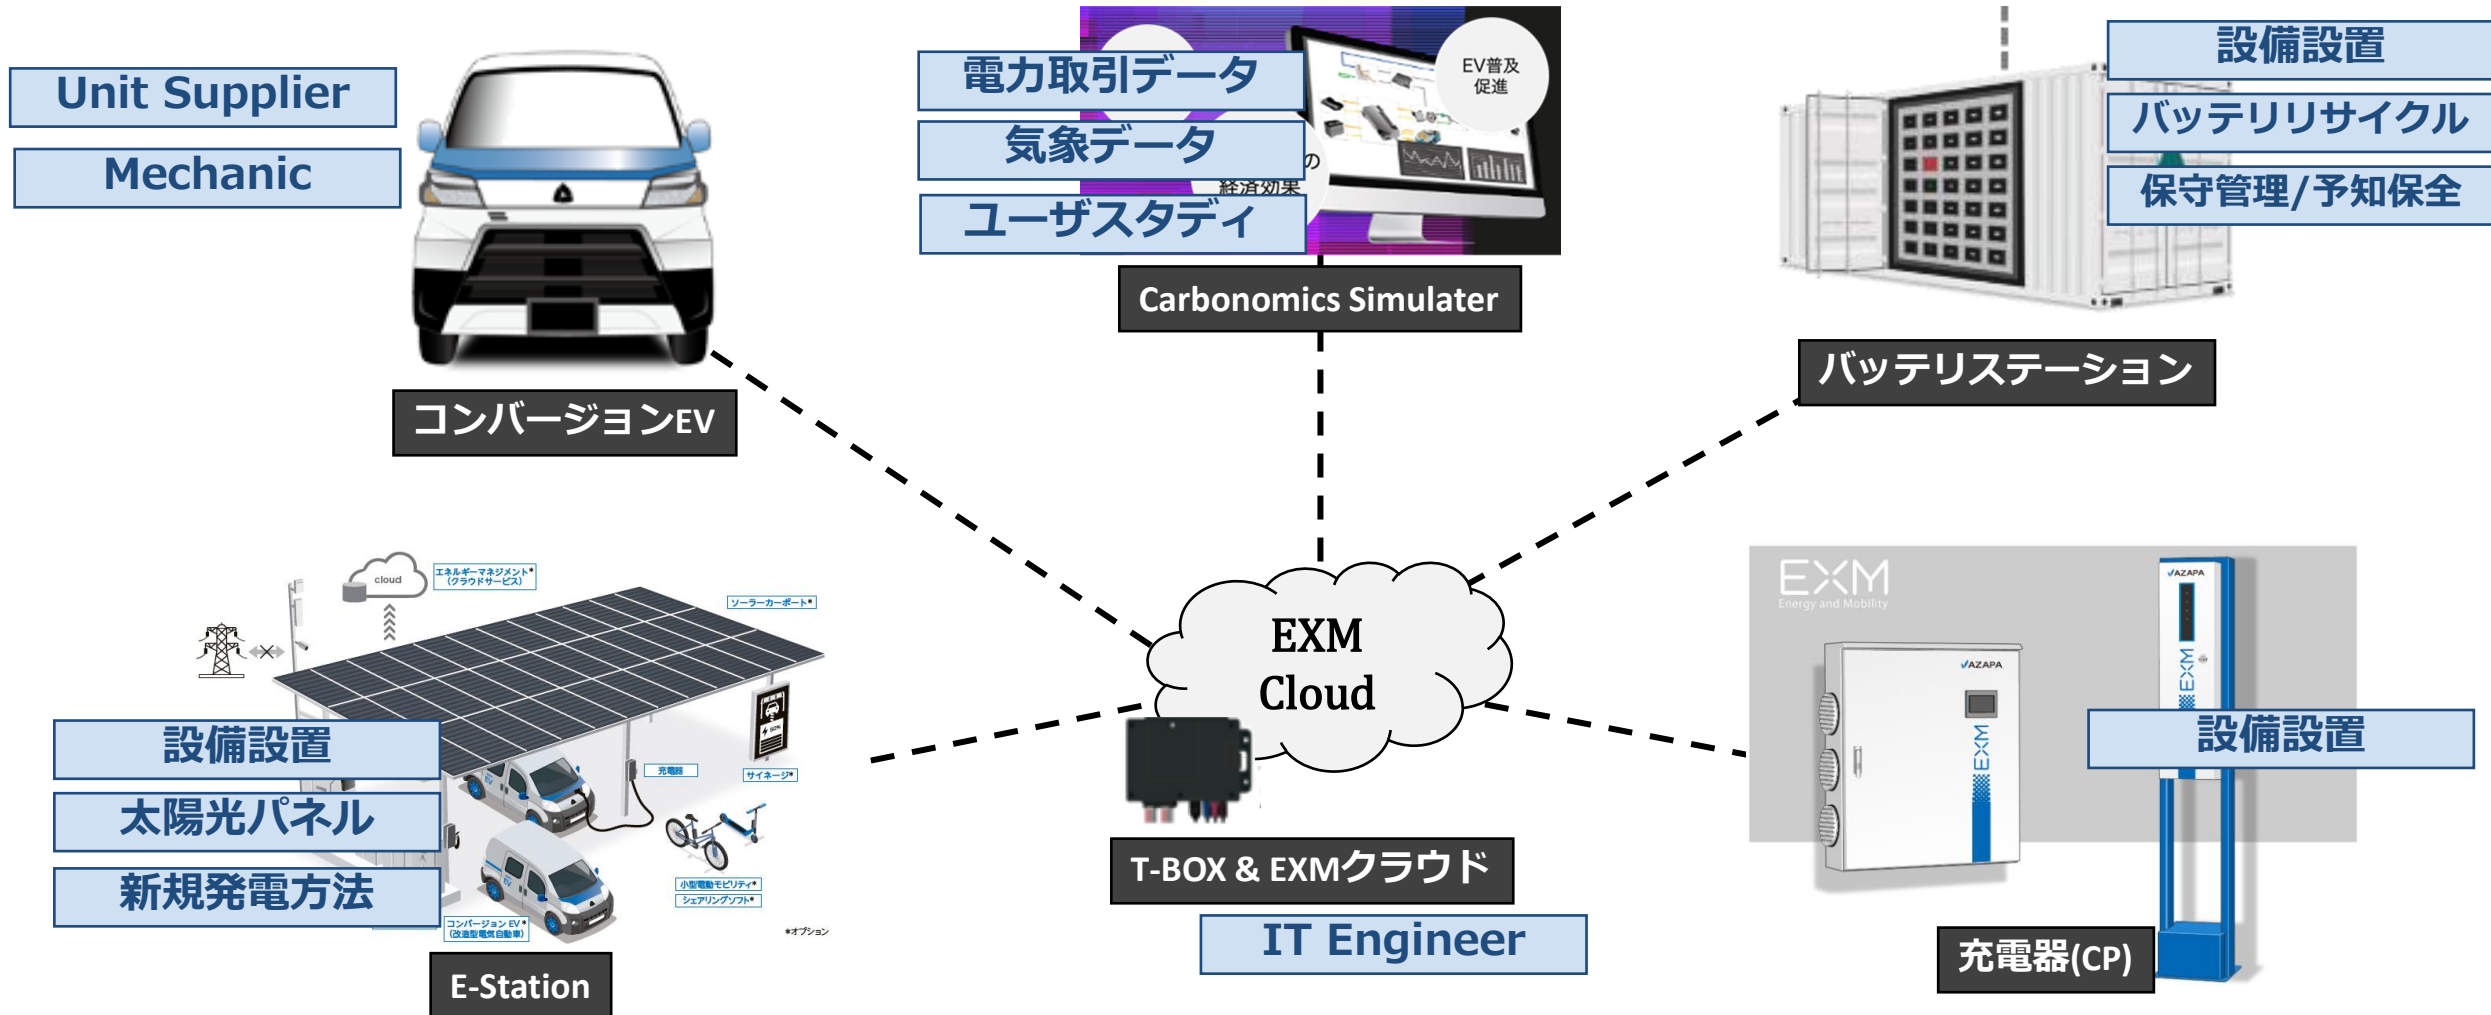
Unit Supplier

Mechanic

コンバージョンEV

電力取引データ

気象データ

ユーザスタディ

EV普及促進

の

経済効果

Carbonomics Simulater

設備設置

バッテリリサイクル

保守管理/予知保全

バッテリステーション

EXM Cloud

T-BOX & EXMクラウド

IT Engineer

cloud

エネルギーマネジメント*（クラウドサービス）

ソーラーカーポート*

設備設置

太陽光パネル

新規発電方法

充電器

サイネージ*

小型電動モビリティ*

シェアリングソフト*

コンバージョンEV*（改造型電気自動車）

*オプション

E-Station

EXM

Energy and Mobility

AZAPA

AZAPA

EXM

EXM

設備設置

充電器(CP)